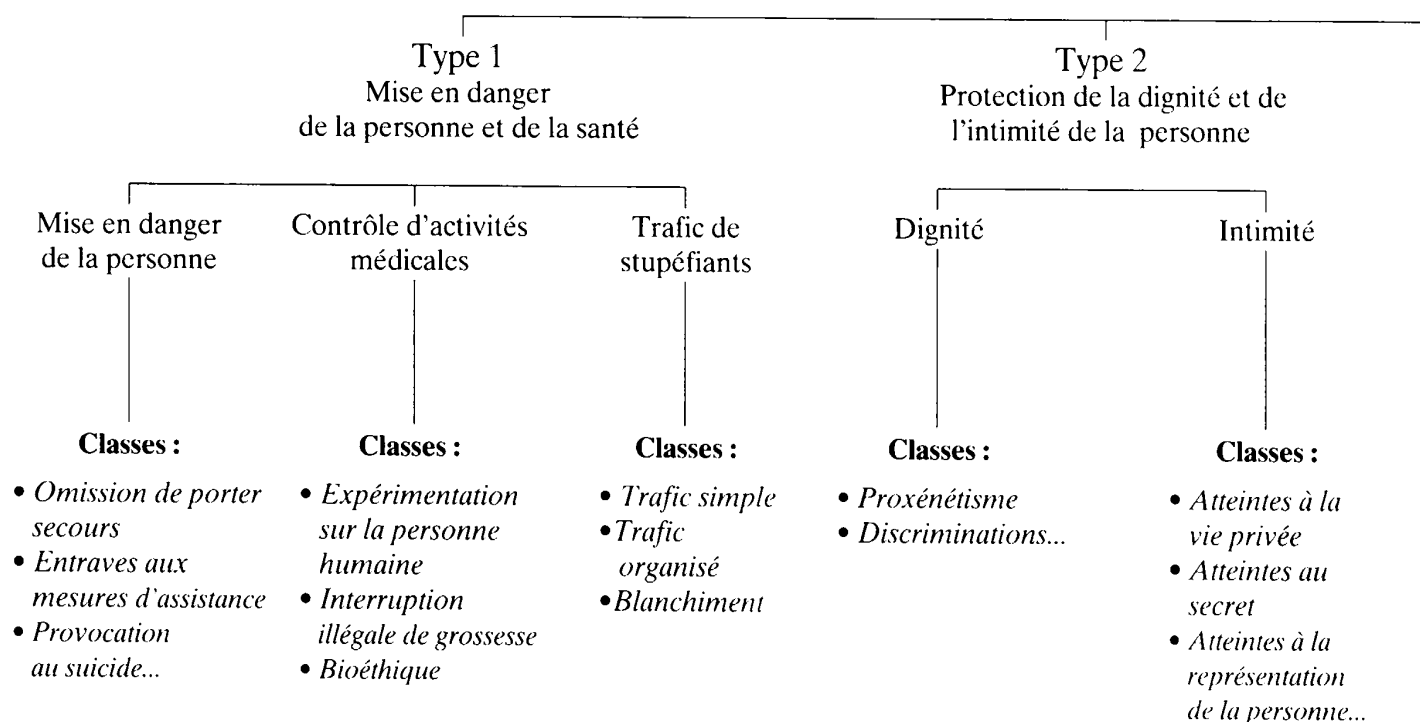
Type 1
Mise en danger
de la personne et de la santé

Type 2
Protection de la dignité et de l'intimité de la personne

Mise en danger de la personne

Classes :
• *Omission de porter secours*
• *Entraves aux mesures d'assistance*
• *Provocation au suicide...*

Contrôle d'activités médicales

Classes :
• *Expérimentation sur la personne humaine*
• *Interruption illégale de grossesse*
• *Bioéthique*

Trafic de stupéfiants

Classes :
• *Trafic simple*
• *Trafic organisé*
• *Blanchiment*

Dignité

Classes :
• *Proxénétisme*
• *Discriminations...*

Intimité

Classes :
• *Atteintes à la vie privée*
• *Atteintes au secret*
• *Atteintes à la représentation de la personne...*